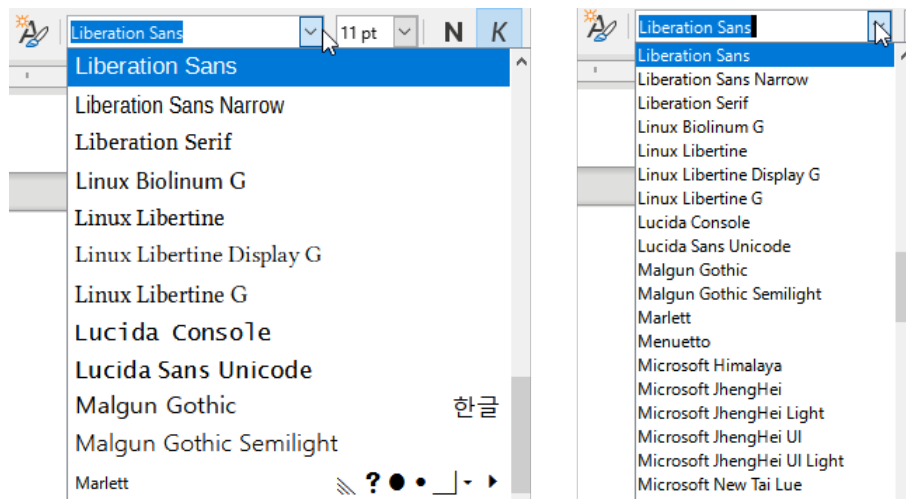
Liberation Sans
11 pt
N
K
Liberation Sans
Liberation Sans Narrow
Liberation Serif
Linux Biolinum G
Linux Libertine
Linux Libertine Display G
Linux Libertine G
Lucida Console
Lucida Sans Unicode
Malgun Gothic 한글
Malgun Gothic Semilight
Marlett

Liberation Sans
Liberation Sans
Liberation Sans Narrow
Liberation Serif
Linux Biolinum G
Linux Libertine
Linux Libertine Display G
Linux Libertine G
Lucida Console
Lucida Sans Unicode
Malgun Gothic
Malgun Gothic Semilight
Marlett
Menuetto
Microsoft Himalaya
Microsoft JhengHei
Microsoft JhengHei Light
Microsoft JhengHei UI
Microsoft JhengHei UI Light
Microsoft New Tai Lue